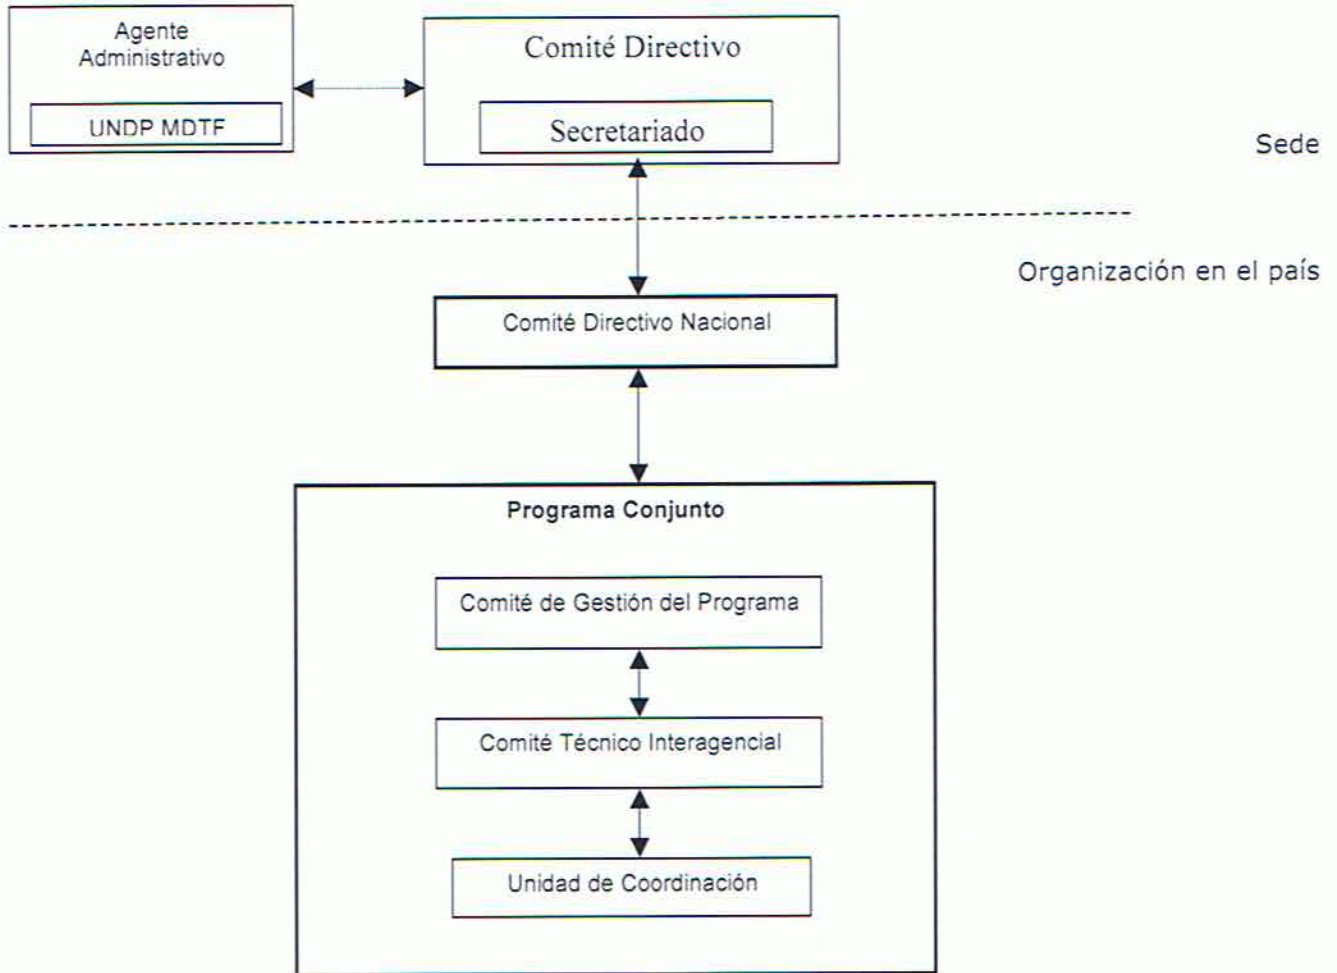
Agente Administrativo

UNDP MDTF

Comité Directivo

Secretariado

Sede

Organización en el país

Comité Directivo Nacional

Programa Conjunto

Comité de Gestión del Programa

Comité Técnico Interagencial

Unidad de Coordinación